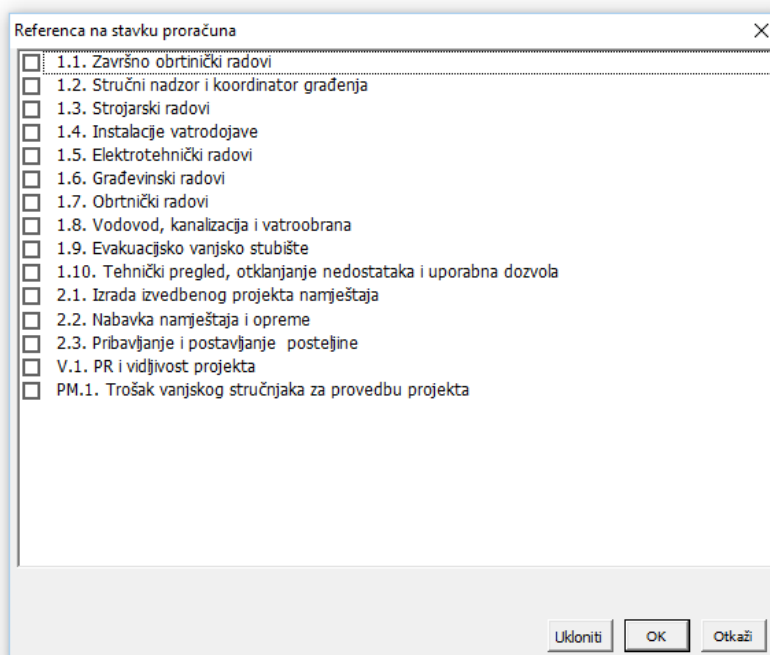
Referenca na stavku proračuna

1.1. Završno obrtnički radovi
1.2. Stručni nadzor i koordinator građenja
1.3. Strojarski radovi
1.4. Instalacije vatrodojave
1.5. Elektrotehnički radovi
1.6. Građevinski radovi
1.7. Obrtnički radovi
1.8. Vodovod, kanalizacija i vatroobrana
1.9. Evakuacijsko vanjsko stubište
1.10. Tehnički pregled, otklanjanje nedostataka i uporabna dozvola
2.1. Izrada izvedbenog projekta namještaja
2.2. Nabavka namještaja i opreme
2.3. Pribavljanje i postavljanje posteljine
V.1. PR i vidljivost projekta
PM.1. Trošak vanjskog stručnjaka za provedbu projekta

Ukloniti
OK
Otkaži